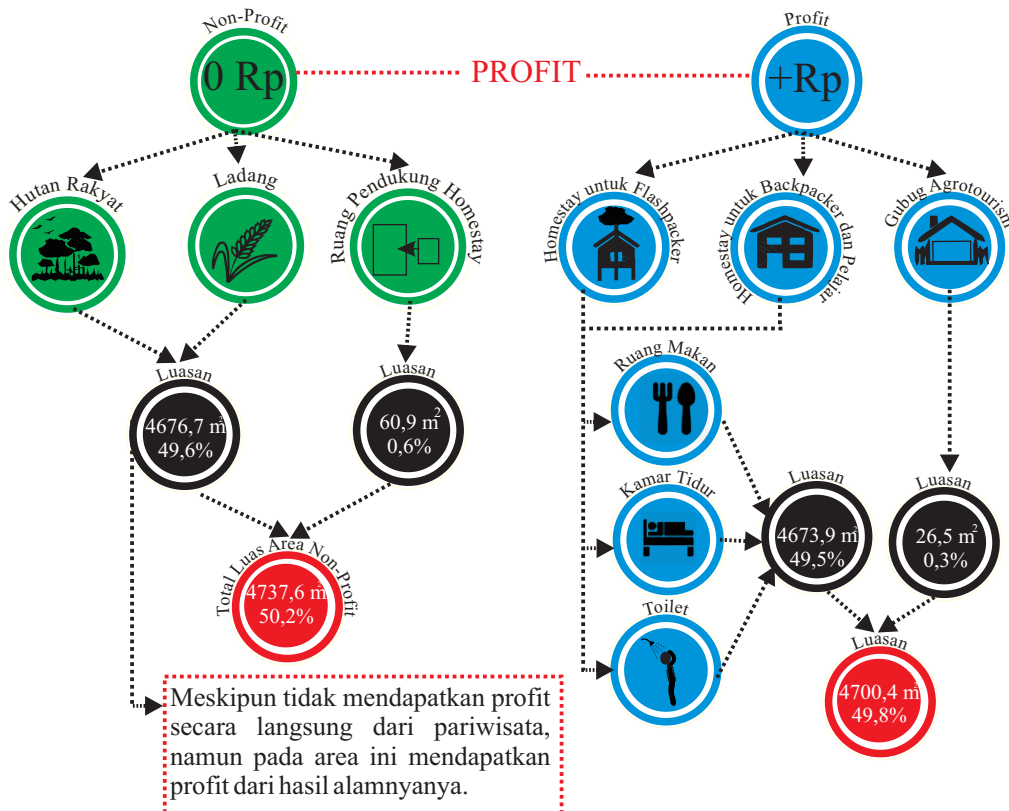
Non-Profit

0 Rp

PROFIT

Profit

+Rp

Hutan Rakyat

Ladang

Ruang Pendukung Homestay

Homestay untuk Flashpacker

Homestay untuk Backpacker dan Pelajar

Gubug Agrotourism

Luasan

4676,7 $m^2$
49,6%

Luasan

60,9 $m^2$
0,6%

Ruang Makan

Kamar Tidur

Toilet

Luasan

4673,9 $m^2$
49,5%

Luasan

26,5 $m^2$
0,3%

Total Luas Area Non-Profit

4737,6 $m^2$
50,2%

Luasan

4700,4 $m^2$
49,8%

Meskipun tidak mendapatkan profit secara langsung dari pariwisata, namun pada area ini mendapatkan profit dari hasil alamnyanya.